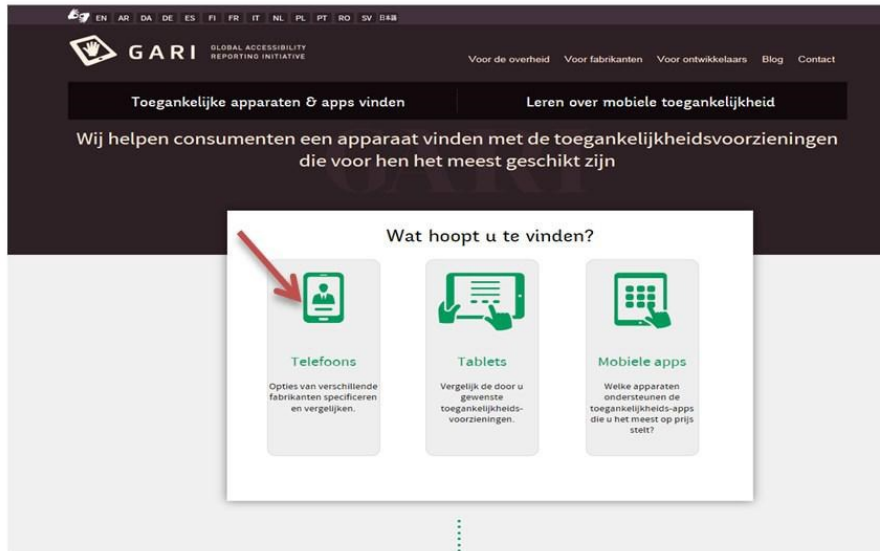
EN AR DA DE ES FI FR IT NL PL PT RO SV 日本語

GARI GLOBAL ACCESSIBILITY REPORTING INITIATIVE

Voor de overheid Voor fabrikanten Voor ontwikkelaars Blog Contact

Toegankelijke apparaten & apps vinden

Leren over mobiele toegankelijkheid

Wij helpen consumenten een apparaat vinden met de toegankelijkheidsvoorzieningen die voor hen het meest geschikt zijn

Wat hoopt u te vinden?

Telefoons

Opties van verschillende fabrikanten specificeren en vergelijken.

Tablets

Vergelijk de door u gewenste toegankelijkheidsvoorzieningen.

Mobiele apps

Welke apparaten ondersteunen de toegankelijkheids-apps die u het meest op prijs stelt?